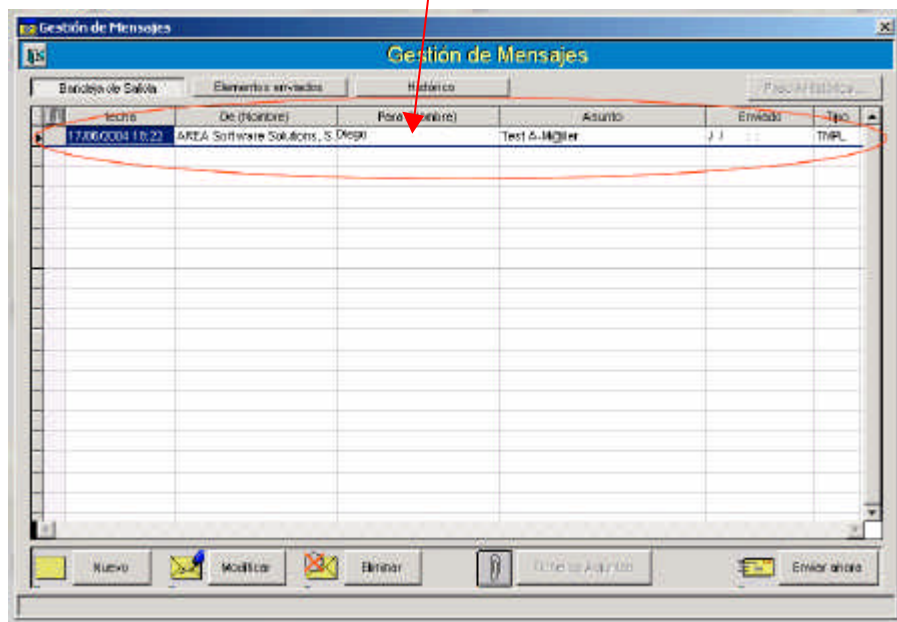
Gestión de Mensajes

Gestión de Mensajes

Bandeja de Salida | Elementos enviados | Histórico | Pasar a Histórico

| | Fecha | De (Nombre) | Para (Nombre) | Asunto | Enviado | Tipo |
|---|---|---|---|---|---|---|
| ▸ | 17/06/2004 18:22 | AREA Software Solutions, S. | Diego | Test A-Mailer | / / | TMPL |

Nuevo | Modificar | Eliminar | Fichero Adjunto | Enviar ahora